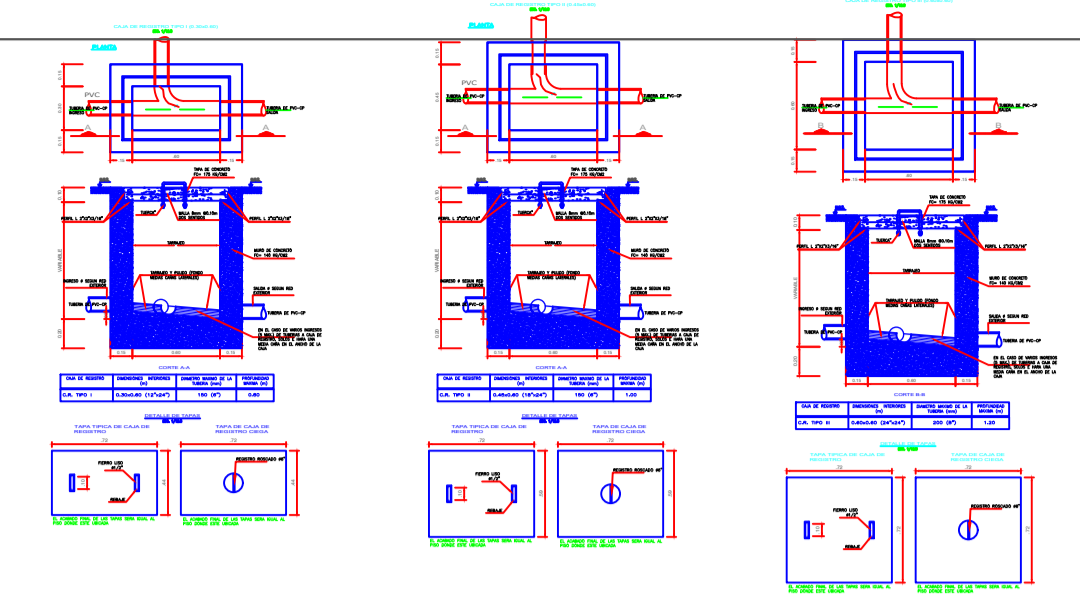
CAJA DE REGISTRO TIPO I (0.30x0.60)
ESC. 1/10
PLANTA
PVC
TUBERIA DE PVC-CP INGRESO
TUBERIA DE PVC-CP SALIDA
A
A
0.15
0.30
0.15
0.15
0.60
0.15

TAPA DE CONCRETO F'C= 175 KG/CM2
PERFIL L 2"X2"X3/16"
TUBERIA
MALLA 8mm @0.10m DOS SENTIDOS
PERFIL L 2"X2"X3/16"
TARRAJEO
MURO DE CONCRETO F'C= 140 KG/CM2
TARRAJEO Y PULIDO (FONDO MEDIA CAÑA LATERALES)
INGRESO Ø SEGUN RED EXTERIOR
SALIDA Ø SEGUN RED EXTERIOR
TUBERIA DE PVC-CP
TUBERIA DE PVC-CP
EN EL CASO DE VARIOS INGRESOS (O MAS) DE TUBERIAS A CAJA DE REGISTRO, SOLOS 1 HARA UNA MEDIA CAÑA EN EL ANCHO DE LA CAJA
VARIABLE
0.10
0.15
0.60
0.15
CORTE A-A

| CAJA DE REGISTRO | DIMENSIONES INTERIORES (m) | DIAMETRO MAXIMO DE LA TUBERIA (mm) | PROFUNDIDAD MAXIMA (m) |
|---|---|---|---|
| C.R. TIPO I | 0.30x0.60 (12"x24") | 150 (6") | 0.60 |

DETALLE DE TAPAS
ESC. 1/10
TAPA TIPICA DE CAJA DE REGISTRO
TAPA DE CAJA DE REGISTRO CIEGA
FIERRO LISO Ø1/2"
REBAJE
REGISTRO ROSCADO Ø4"
EL ACABADO FINAL DE LAS TAPAS SERA IGUAL AL PISO DONDE ESTE UBICADA

CAJA DE REGISTRO TIPO II (0.45x0.60)
ESC. 1/10
PLANTA
PVC
TUBERIA DE PVC-CP INGRESO
TUBERIA DE PVC-CP SALIDA
A
A
TAPA DE CONCRETO F'C= 175 KG/CM2
PERFIL L 2"X2"X3/16"
TUBERIA
MALLA 8mm @0.10m DOS SENTIDOS
PERFIL L 2"X2"X3/16"
TARRAJEO
MURO DE CONCRETO F'C= 140 KG/CM2
TARRAJEO Y PULIDO (FONDO MEDIA CAÑA LATERALES)
INGRESO Ø SEGUN RED EXTERIOR
SALIDA Ø SEGUN RED EXTERIOR
TUBERIA DE PVC-CP
TUBERIA DE PVC-CP
EN EL CASO DE VARIOS INGRESOS (O MAS) DE TUBERIAS A CAJA DE REGISTRO, SOLOS 1 HARA UNA MEDIA CAÑA EN EL ANCHO DE LA CAJA
VARIABLE
CORTE A-A

| CAJA DE REGISTRO | DIMENSIONES INTERIORES (m) | DIAMETRO MAXIMO DE LA TUBERIA (mm) | PROFUNDIDAD MAXIMA (m) |
|---|---|---|---|
| C.R. TIPO II | 0.45x0.60 (18"x24") | 150 (6") | 1.00 |

DETALLE DE TAPAS
ESC. 1/10
TAPA TIPICA DE CAJA DE REGISTRO
TAPA DE CAJA DE REGISTRO CIEGA
FIERRO LISO Ø1/2"
REBAJE
REGISTRO ROSCADO Ø4"
EL ACABADO FINAL DE LAS TAPAS SERA IGUAL AL PISO DONDE ESTE UBICADA

CAJA DE REGISTRO TIPO III
ESC. 1/10
TUBERIA DE PVC-CP INGRESO
TUBERIA DE PVC-CP SALIDA
B
B
TAPA DE CONCRETO F'C= 175 KG/CM2
PERFIL L 2"X2"X3/16"
TUBERIA
MALLA 8mm @0.10m DOS SENTIDOS
PERFIL L 2"X2"X3/16"
TARRAJEO
MURO DE CONCRETO F'C= 140 KG/CM2
TARRAJEO Y PULIDO (FONDO MEDIA CAÑA LATERALES)
INGRESO Ø SEGUN RED EXTERIOR
SALIDA Ø SEGUN RED EXTERIOR
TUBERIA DE PVC-CP
TUBERIA DE PVC-CP
EN EL CASO DE VARIOS INGRESOS (O MAS) DE TUBERIAS A CAJA DE REGISTRO, SOLOS 1 HARA UNA MEDIA CAÑA EN EL ANCHO DE LA CAJA
VARIABLE
CORTE B-B

| CAJA DE REGISTRO | DIMENSIONES INTERIORES (m) | DIAMETRO MAXIMO DE LA TUBERIA (mm) | PROFUNDIDAD MAXIMA (m) |
|---|---|---|---|
| C.R. TIPO III | 0.60x0.60 (24"x24") | 200 (8") | 1.20 |

DETALLE DE TAPAS
ESC. 1/10
TAPA TIPICA DE CAJA DE REGISTRO
TAPA DE CAJA DE REGISTRO CIEGA
FIERRO LISO Ø1/2"
REBAJE
REGISTRO ROSCADO Ø4"
EL ACABADO FINAL DE LAS TAPAS SERA IGUAL AL PISO DONDE ESTE UBICADA